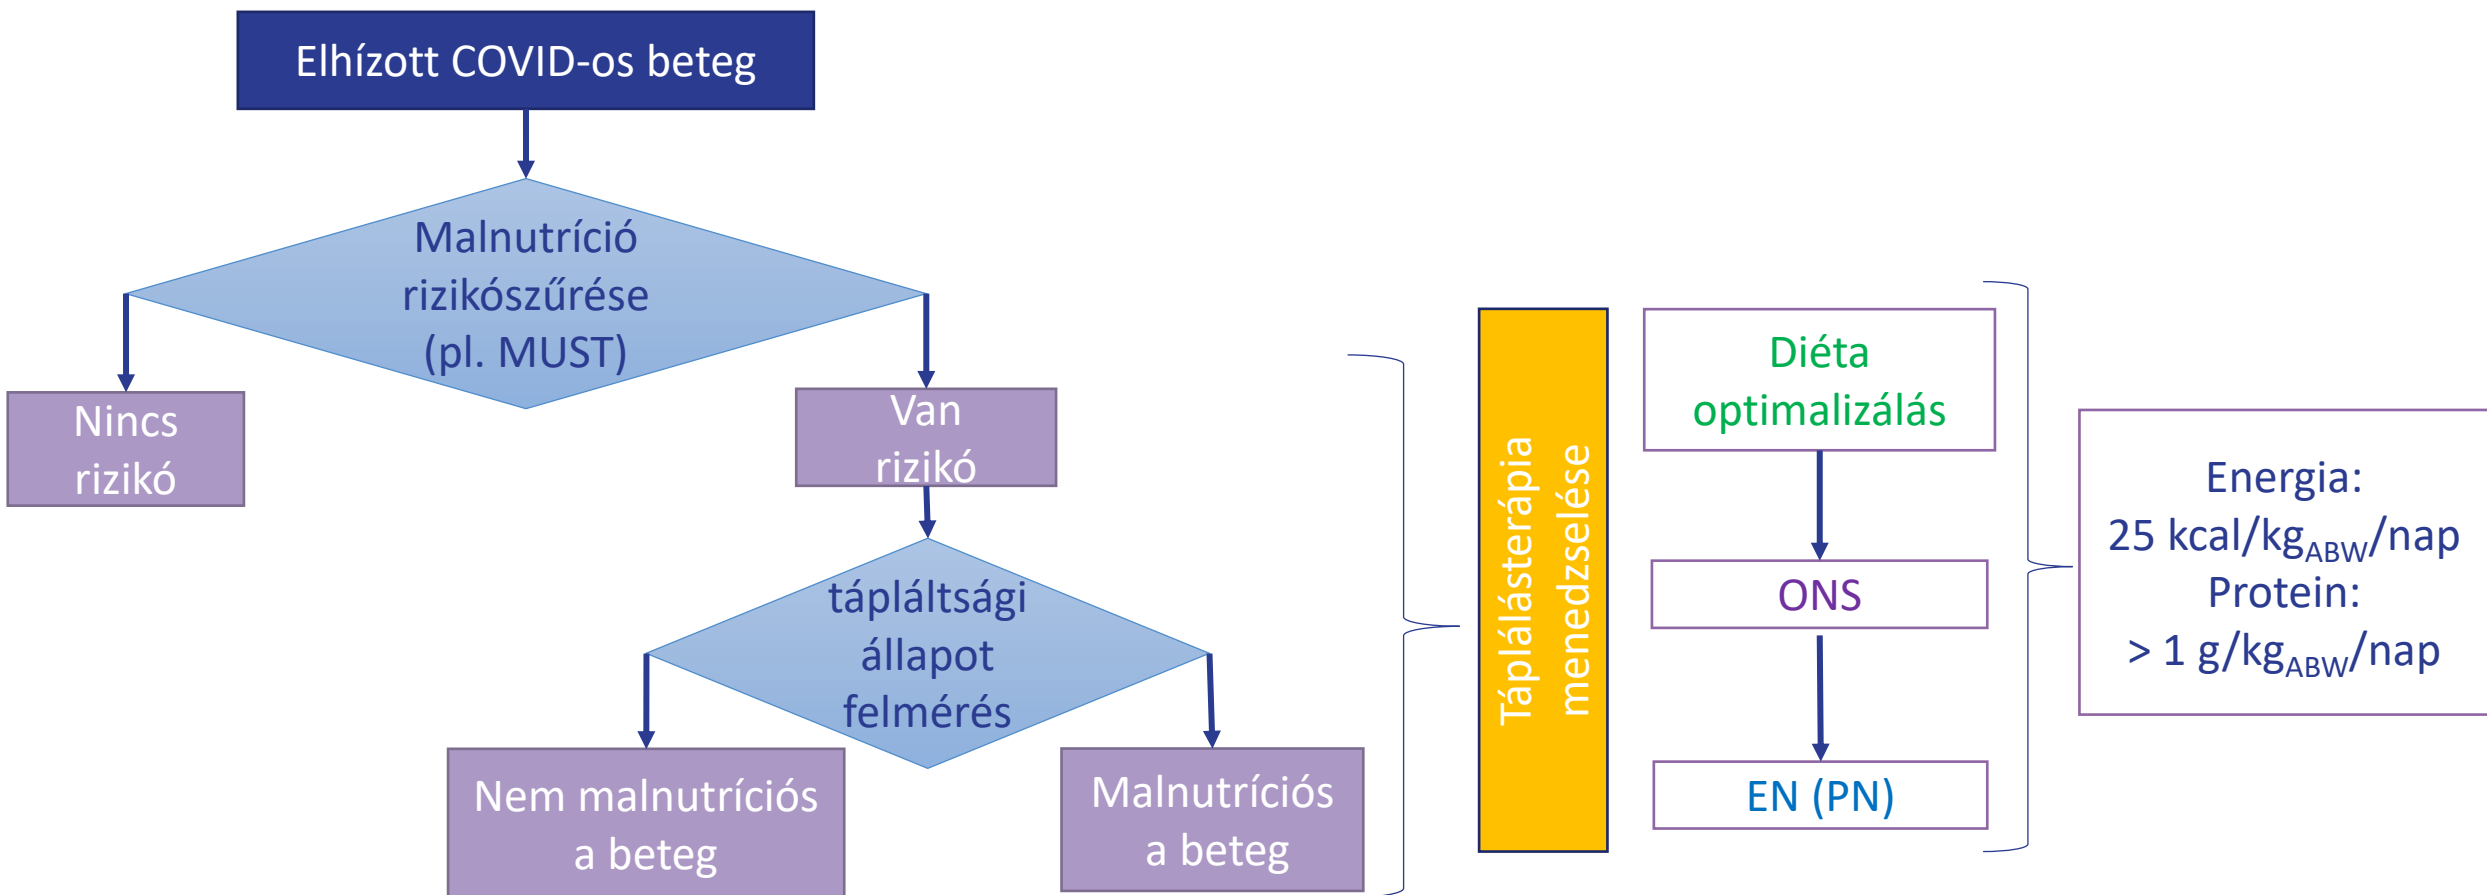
Elhízott COVID-os beteg

Malnutríció rizikószűrése (pl. MUST)

Nincs rizikó

Van rizikó

tápláltsági állapot felmérés

Nem malnutríciós a beteg

Malnutríciós a beteg

Táplálásterápia menedzselése

Diéta optimalizálás

ONS

EN (PN)

Energia: 25 kcal/kg$_{ABW}$/nap
Protein: > 1 g/kg$_{ABW}$/nap